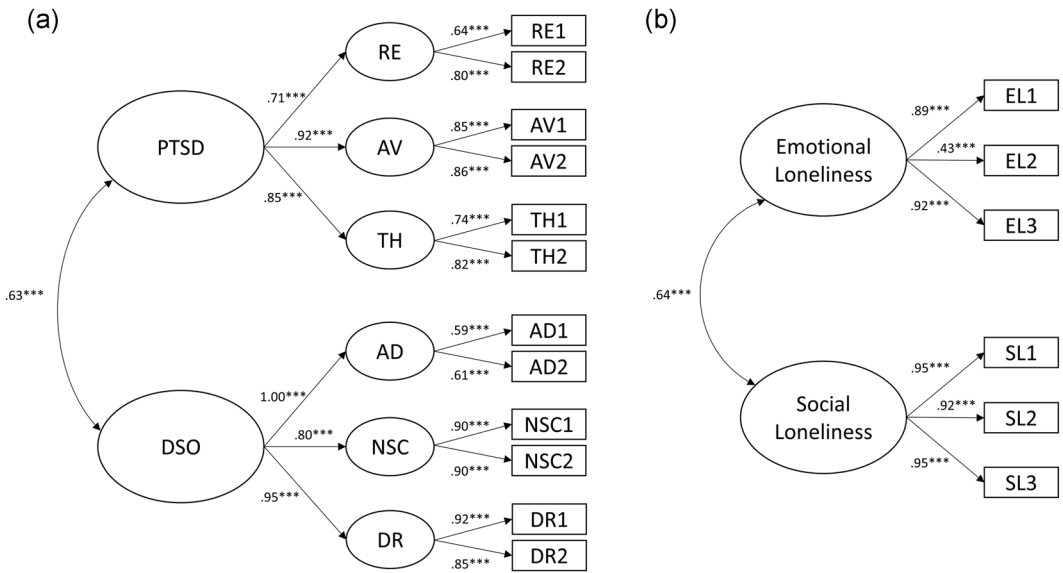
(a)

PTSD

.71***
.92***
.85***

RE
AV
TH

.64***
.80***
.85***
.86***
.74***
.82***

RE1
RE2
AV1
AV2
TH1
TH2

.63***

DSO

1.00***
.80***
.95***

AD
NSC
DR

.59***
.61***
.90***
.90***
.92***
.85***

AD1
AD2
NSC1
NSC2
DR1
DR2

(b)

Emotional Loneliness

.89***
.43***
.92***

EL1
EL2
EL3

.64***

Social Loneliness

.95***
.92***
.95***

SL1
SL2
SL3